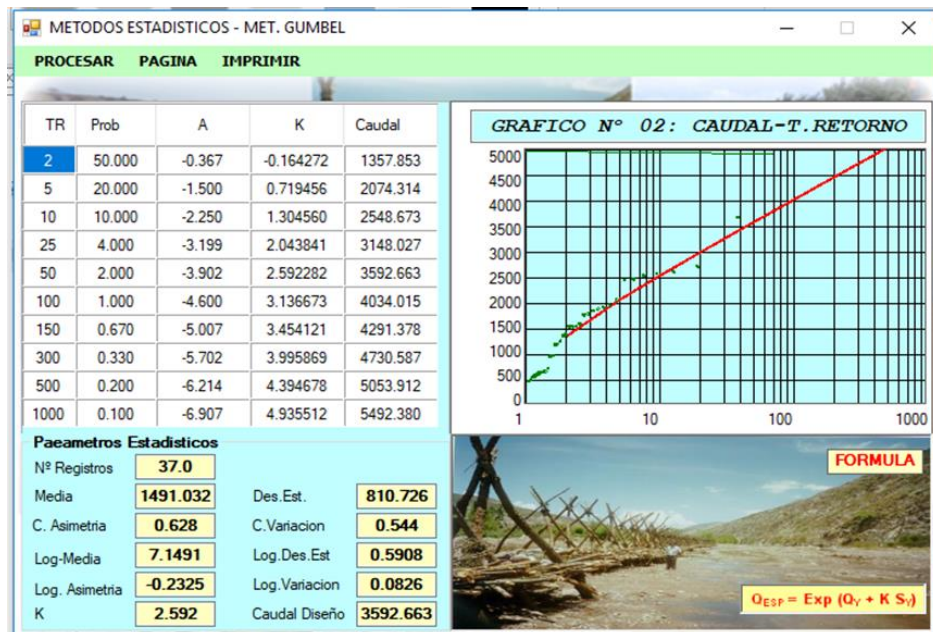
METODOS ESTADISTICOS - MET. GUMBEL

PROCESAR PAGINA IMPRIMIR

| TR | Prob | A | K | Caudal |
|---|---|---|---|---|
| 2 | 50.000 | -0.367 | -0.164272 | 1357.853 |
| 5 | 20.000 | -1.500 | 0.719456 | 2074.314 |
| 10 | 10.000 | -2.250 | 1.304560 | 2548.673 |
| 25 | 4.000 | -3.199 | 2.043841 | 3148.027 |
| 50 | 2.000 | -3.902 | 2.592282 | 3592.663 |
| 100 | 1.000 | -4.600 | 3.136673 | 4034.015 |
| 150 | 0.670 | -5.007 | 3.454121 | 4291.378 |
| 300 | 0.330 | -5.702 | 3.995869 | 4730.587 |
| 500 | 0.200 | -6.214 | 4.394678 | 5053.912 |
| 1000 | 0.100 | -6.907 | 4.935512 | 5492.380 |

GRAFICO N° 02: CAUDAL-T.RETORNO

5000
4500
4000
3500
3000
2500
2000
1500
1000
500
0
1
10
100
1000

Paeametros Estadisticos

Nº Registros 37.0
Media 1491.032
Des.Est. 810.726
C. Asimetria 0.628
C.Variacion 0.544
Log-Media 7.1491
Log.Des.Est 0.5908
Log. Asimetria -0.2325
Log.Variacion 0.0826
K 2.592
Caudal Diseño 3592.663

FORMULA

$Q_{ESP} = Exp\ (Q_Y + K\ S_Y)$